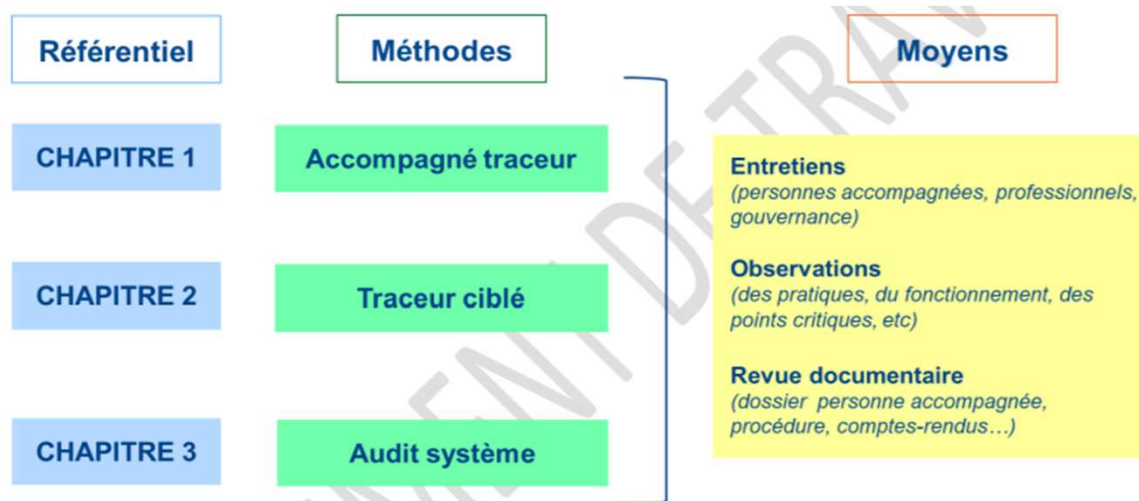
Référentiel

Méthodes

Moyens

CHAPITRE 1

Accompagné traceur

CHAPITRE 2

Traceur ciblé

CHAPITRE 3

Audit système

Entretiens
(personnes accompagnées, professionnels, gouvernance)

Observations
(des pratiques, du fonctionnement, des points critiques, etc)

Revue documentaire
(dossier personne accompagnée, procédure, comptes-rendus…)

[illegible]